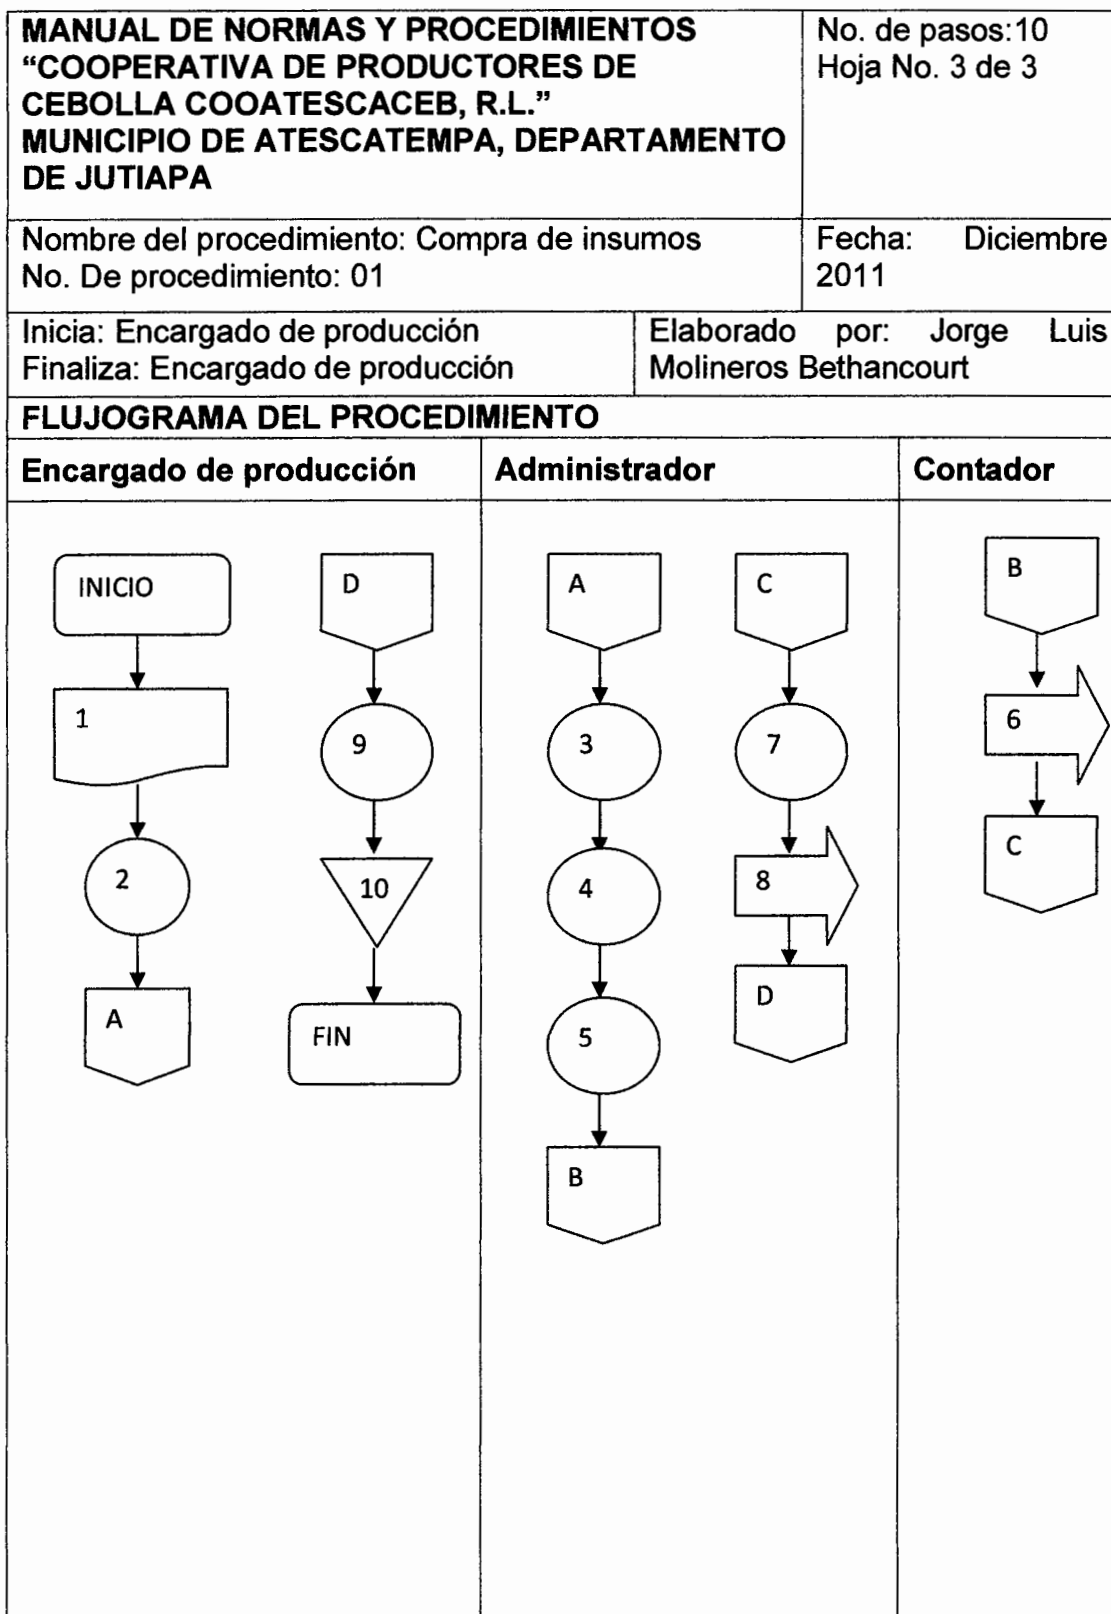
MANUAL DE NORMAS Y PROCEDIMIENTOS "COOPERATIVA DE PRODUCTORES DE CEBOLLA COOATESCACEB, R.L." MUNICIPIO DE ATESCATEMPA, DEPARTAMENTO DE JUTIAPA

No. de pasos:10
Hoja No. 3 de 3

Nombre del procedimiento: Compra de insumos
No. De procedimiento: 01

Fecha: Diciembre 2011

Inicia: Encargado de producción
Finaliza: Encargado de producción

Elaborado por: Jorge Luis Molineros Bethancourt

FLUJOGRAMA DEL PROCEDIMIENTO

Encargado de producción

INICIO
1
2
A

D
9
10
FIN

Administrador

A
3
4
5
B

C
7
8
D

Contador

B
6
C